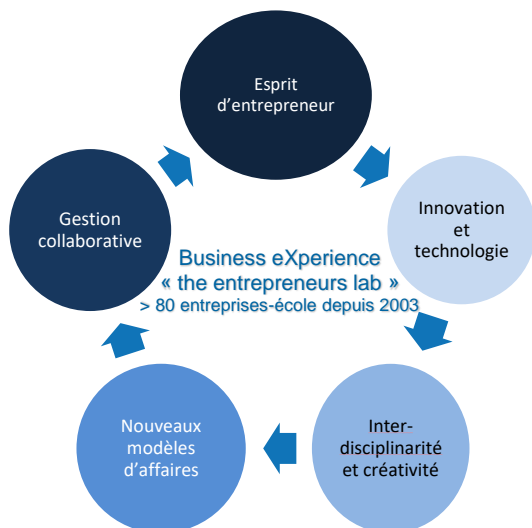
Esprit d'entrepreneur

Innovation et technologie

Inter-disciplinarité et créativité

Nouveaux modèles d'affaires

Gestion collaborative

Business eXperience
« the entrepreneurs lab »
> 80 entreprises-école depuis 2003